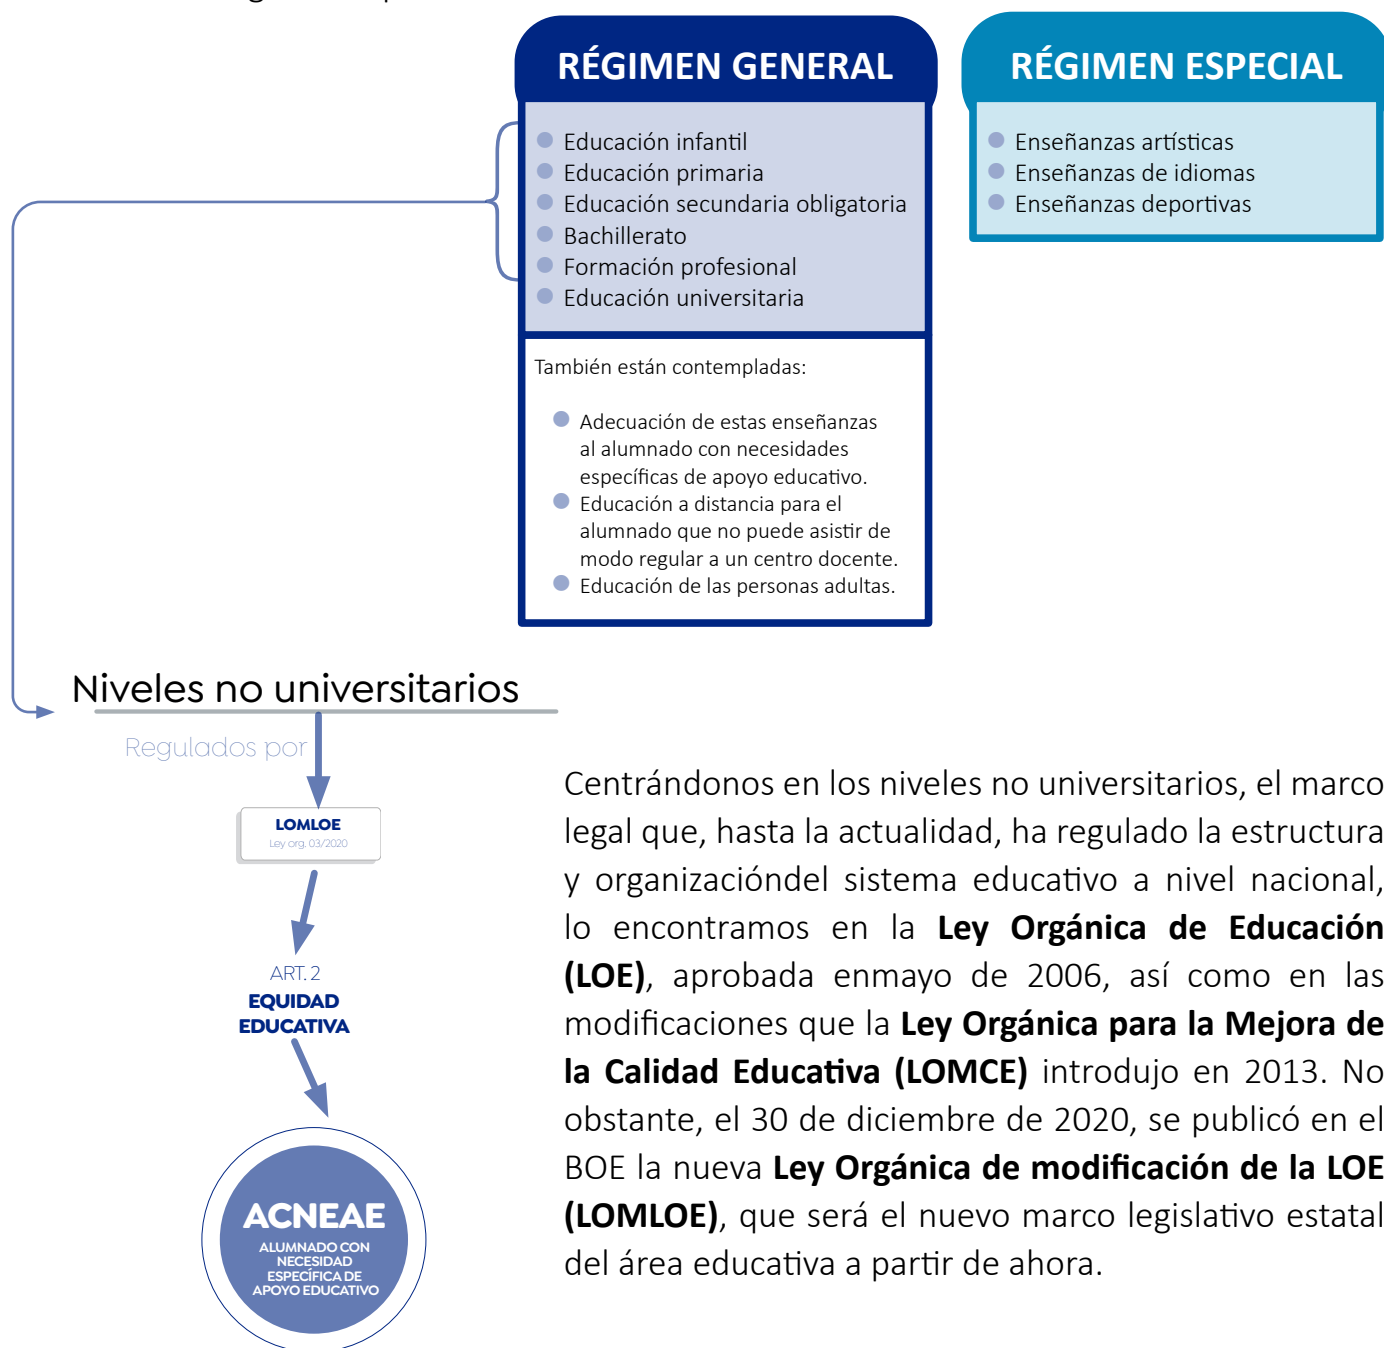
RÉGIMEN GENERAL

Educación infantil
Educación primaria
Educación secundaria obligatoria
Bachillerato
Formación profesional
Educación universitaria

También están contempladas:

Adecuación de estas enseñanzas al alumnado con necesidades específicas de apoyo educativo.
Educación a distancia para el alumnado que no puede asistir de modo regular a un centro docente.
Educación de las personas adultas.

RÉGIMEN ESPECIAL

Enseñanzas artísticas
Enseñanzas de idiomas
Enseñanzas deportivas

Niveles no universitarios

Regulados por

LOMLOE
Ley org. 03/2020

ART. 2
EQUIDAD EDUCATIVA

ACNEAE
ALUMNADO CON NECESIDAD ESPECÍFICA DE APOYO EDUCATIVO

Centrándonos en los niveles no universitarios, el marco legal que, hasta la actualidad, ha regulado la estructura y organizacióndel sistema educativo a nivel nacional, lo encontramos en la **Ley Orgánica de Educación (LOE)**, aprobada enmayo de 2006, así como en las modificaciones que la **Ley Orgánica para la Mejora de la Calidad Educativa (LOMCE)** introdujo en 2013. No obstante, el 30 de diciembre de 2020, se publicó en el BOE la nueva **Ley Orgánica de modificación de la LOE (LOMLOE)**, que será el nuevo marco legislativo estatal del área educativa a partir de ahora.